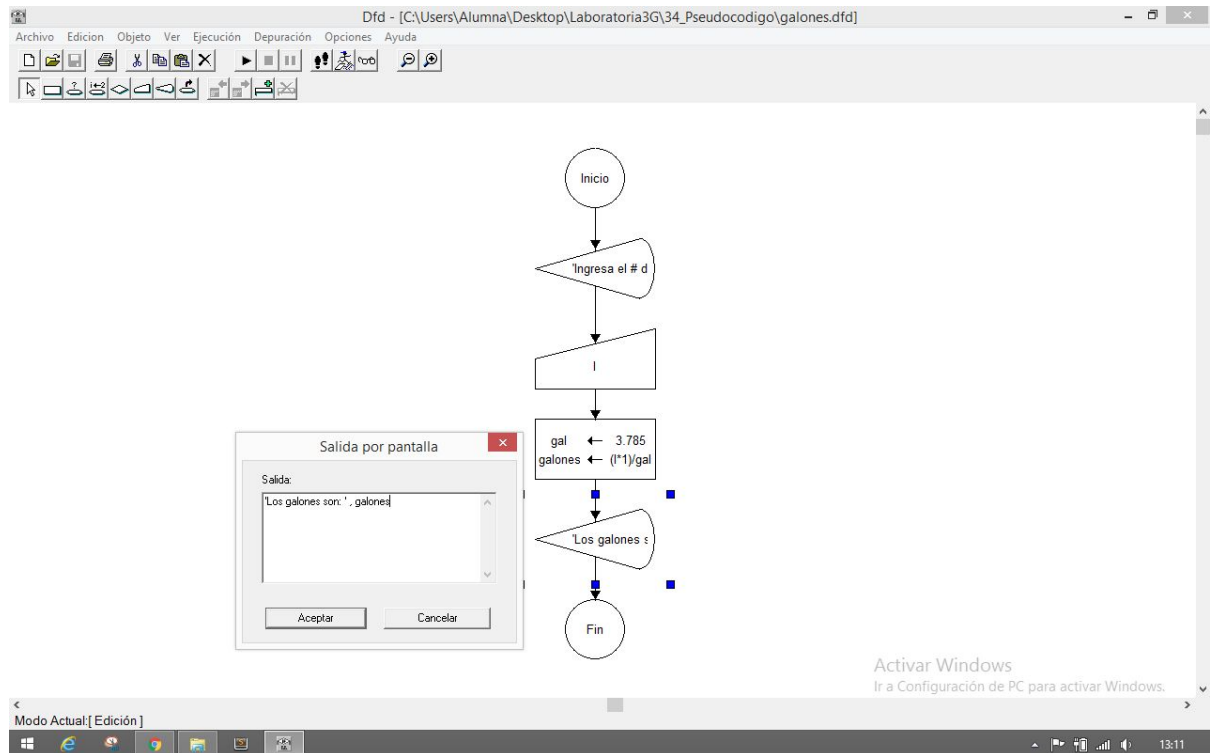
Dfd - [C:\Users\Alumna\Desktop\Laboratoria3G\34_Pseudocodigo\galones.dfd]

Archivo Edicion Objeto Ver Ejecución Depuración Opciones Ayuda

Inicio

'Ingresa el # d

l

gal ← 3.785
galones ← (l*1)/gal

'Los galones s

Fin

Salida por pantalla

Salida:

'Los galones son: ' , galones

Aceptar Cancelar

Activar Windows
Ir a Configuración de PC para activar Windows.

Modo Actual:[ Edición ]

13:11